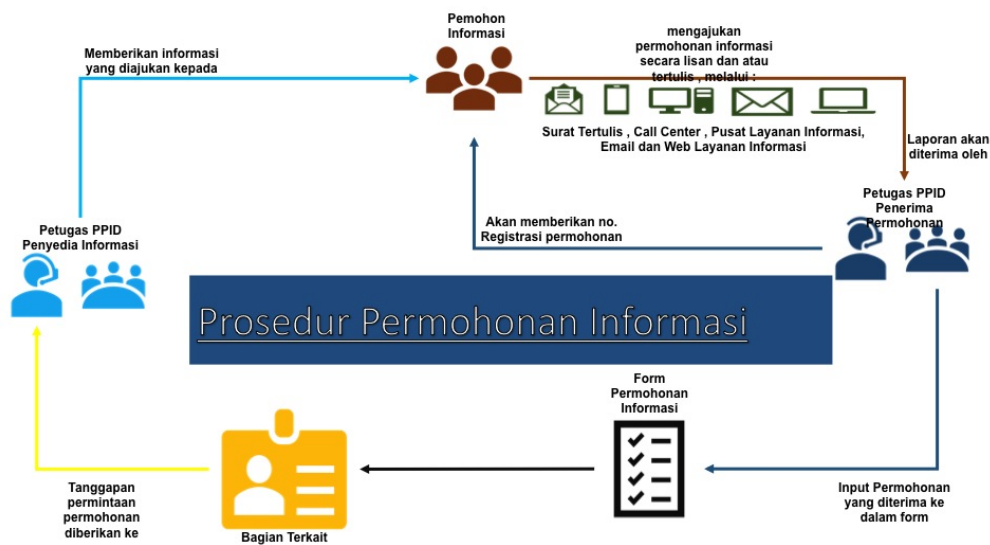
Pemohon Informasi

Memberikan informasi yang diajukan kepada

mengajukan permohonan informasi secara lisan dan atau tertulis , melalui :

Surat Tertulis , Call Center , Pusat Layanan Informasi, Email dan Web Layanan Informasi

Laporan akan diterima oleh

Petugas PPID Penerima Permohonan

Akan memberikan no. Registrasi permohonan

Petugas PPID Penyedia Informasi

Prosedur Permohonan Informasi

Form Permohonan Informasi

Input Permohonan yang diterima ke dalam form

Bagian Terkait

Tanggapan permintaan permohonan diberikan ke